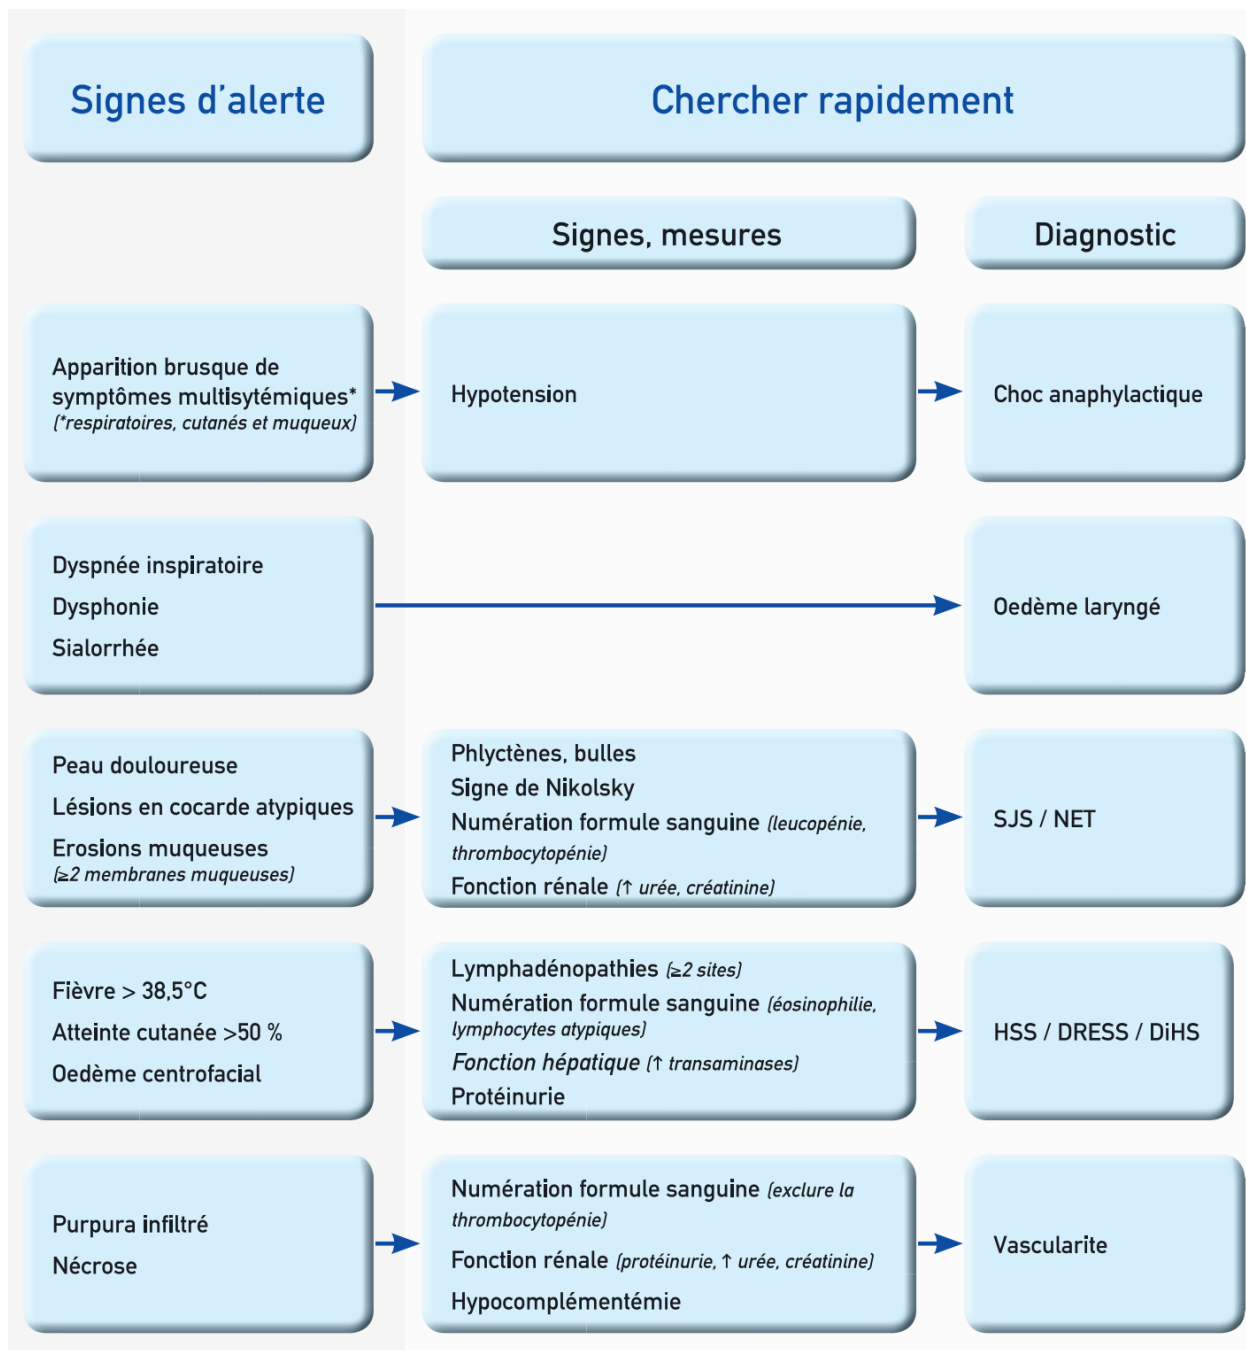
Signes d’alerte

Chercher rapidement

Signes, mesures

Diagnostic

Apparition brusque de symptômes multisytémiques* (*respiratoires, cutanés et muqueux)

Hypotension

Choc anaphylactique

Dyspnée inspiratoire
Dysphonie
Sialorrhée

Oedème laryngé

Peau douloureuse
Lésions en cocarde atypiques
Erosions muqueuses (≥2 membranes muqueuses)

Phlyctènes, bulles
Signe de Nikolsky
Numération formule sanguine (leucopénie, thrombocytopénie)
Fonction rénale (↑ urée, créatinine)

SJS / NET

Fièvre > 38,5°C
Atteinte cutanée >50 %
Oedème centrofacial

Lymphadénopathies (≥2 sites)
Numération formule sanguine (éosinophilie, lymphocytes atypiques)
Fonction hépatique (↑ transaminases)
Protéinurie

HSS / DRESS / DiHS

Purpura infiltré
Nécrose

Numération formule sanguine (exclure la thrombocytopénie)
Fonction rénale (protéinurie, ↑ urée, créatinine)
Hypocomplémentémie

Vascularite